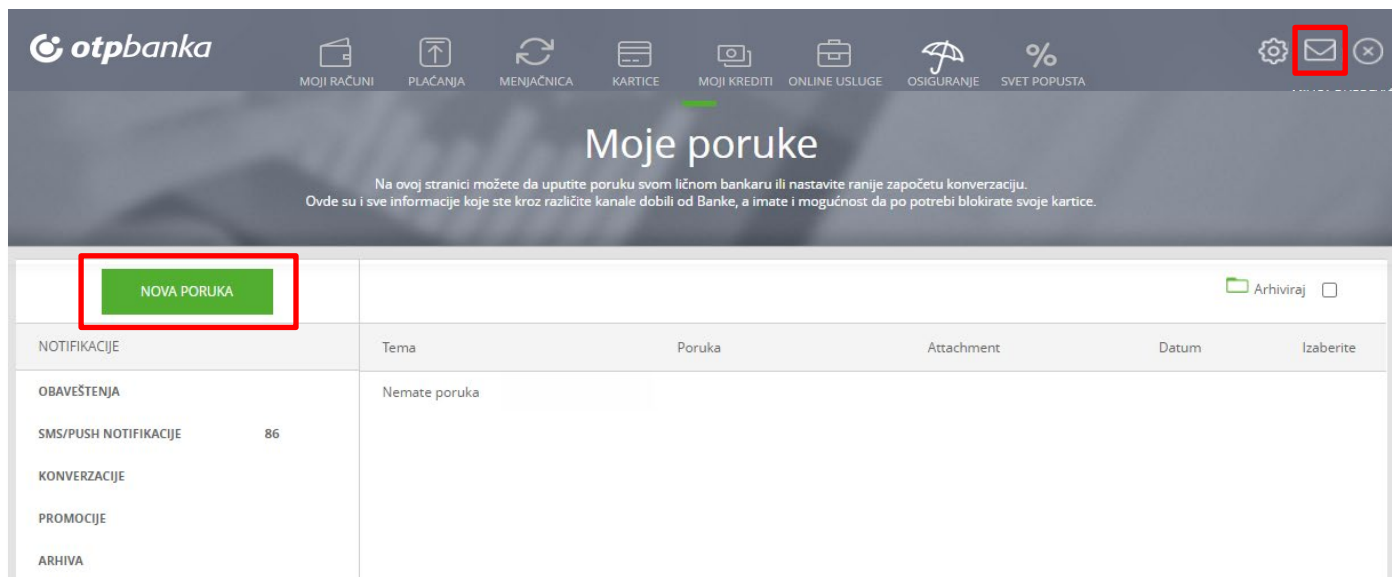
otpbanka

MOJI RAČUNI PLAĆANJA MENJAČNICA KARTICE MOJI KREDITI ONLINE USLUGE OSIGURANJE SVET POPUSTA

%

Moje poruke

Na ovoj stranici možete da uputite poruku svom ličnom bankaru ili nastavite ranije započetu konverzaciju.
Ovde su i sve informacije koje ste kroz različite kanale dobili od Banke, a imate i mogućnost da po potrebi blokirate svoje kartice.

NOVA PORUKA

Arhiviraj

NOTIFIKACIJE

OBAVEŠTENJA

SMS/PUSH NOTIFIKACIJE 86

KONVERZACIJE

PROMOCIJE

ARHIVA

| Tema | Poruka | Attachment | Datum | Izaberite |
|---|---|---|---|---|
| Nemate poruka | | | | |